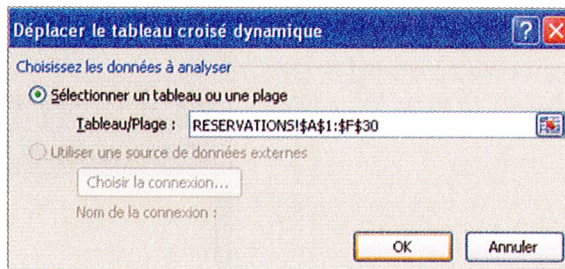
Déplacer le tableau croisé dynamique

Choisissez les données à analyser

Sélectionner un tableau ou une plage

Tableau/Plage : RESERVATIONS!$A$1:$F$30

Utiliser une source de données externes

Choisir la connexion...

Nom de la connexion :

OK

Annuler